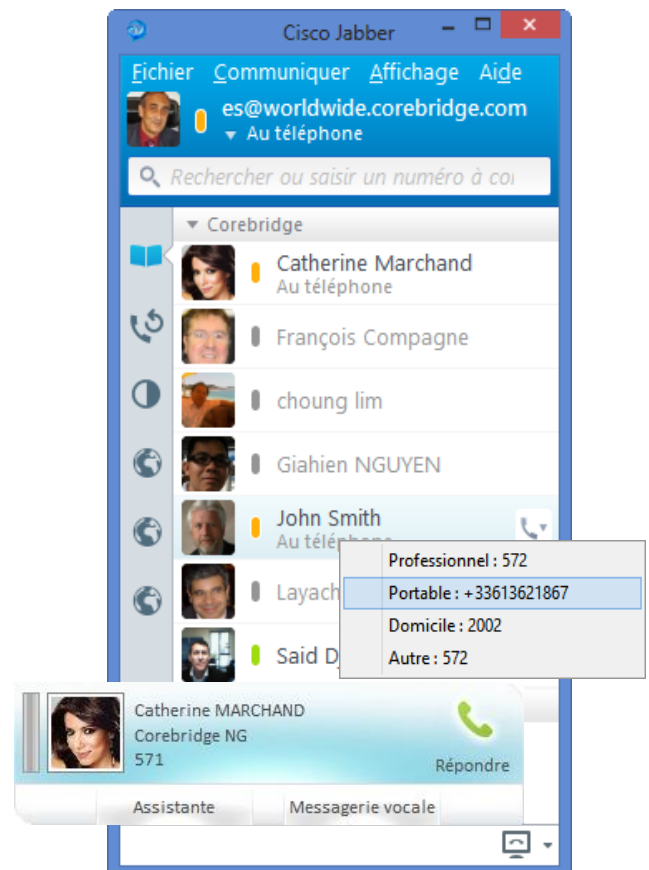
Cisco Jabber

Fichier Communiquer Affichage Aide

es@worldwide.corebridge.com
Au téléphone

Rechercher ou saisir un numéro à co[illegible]

Corebridge

Catherine Marchand
Au téléphone

François Compagne

choung lim

Giahien NGUYEN

John Smith
Au télépho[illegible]

Layach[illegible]

Said D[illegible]

Professionnel : 572
Portable : +33613621867
Domicile : 2002
Autre : 572

Catherine MARCHAND
Corebridge NG
571

Répondre

Assistante
Messagerie vocale